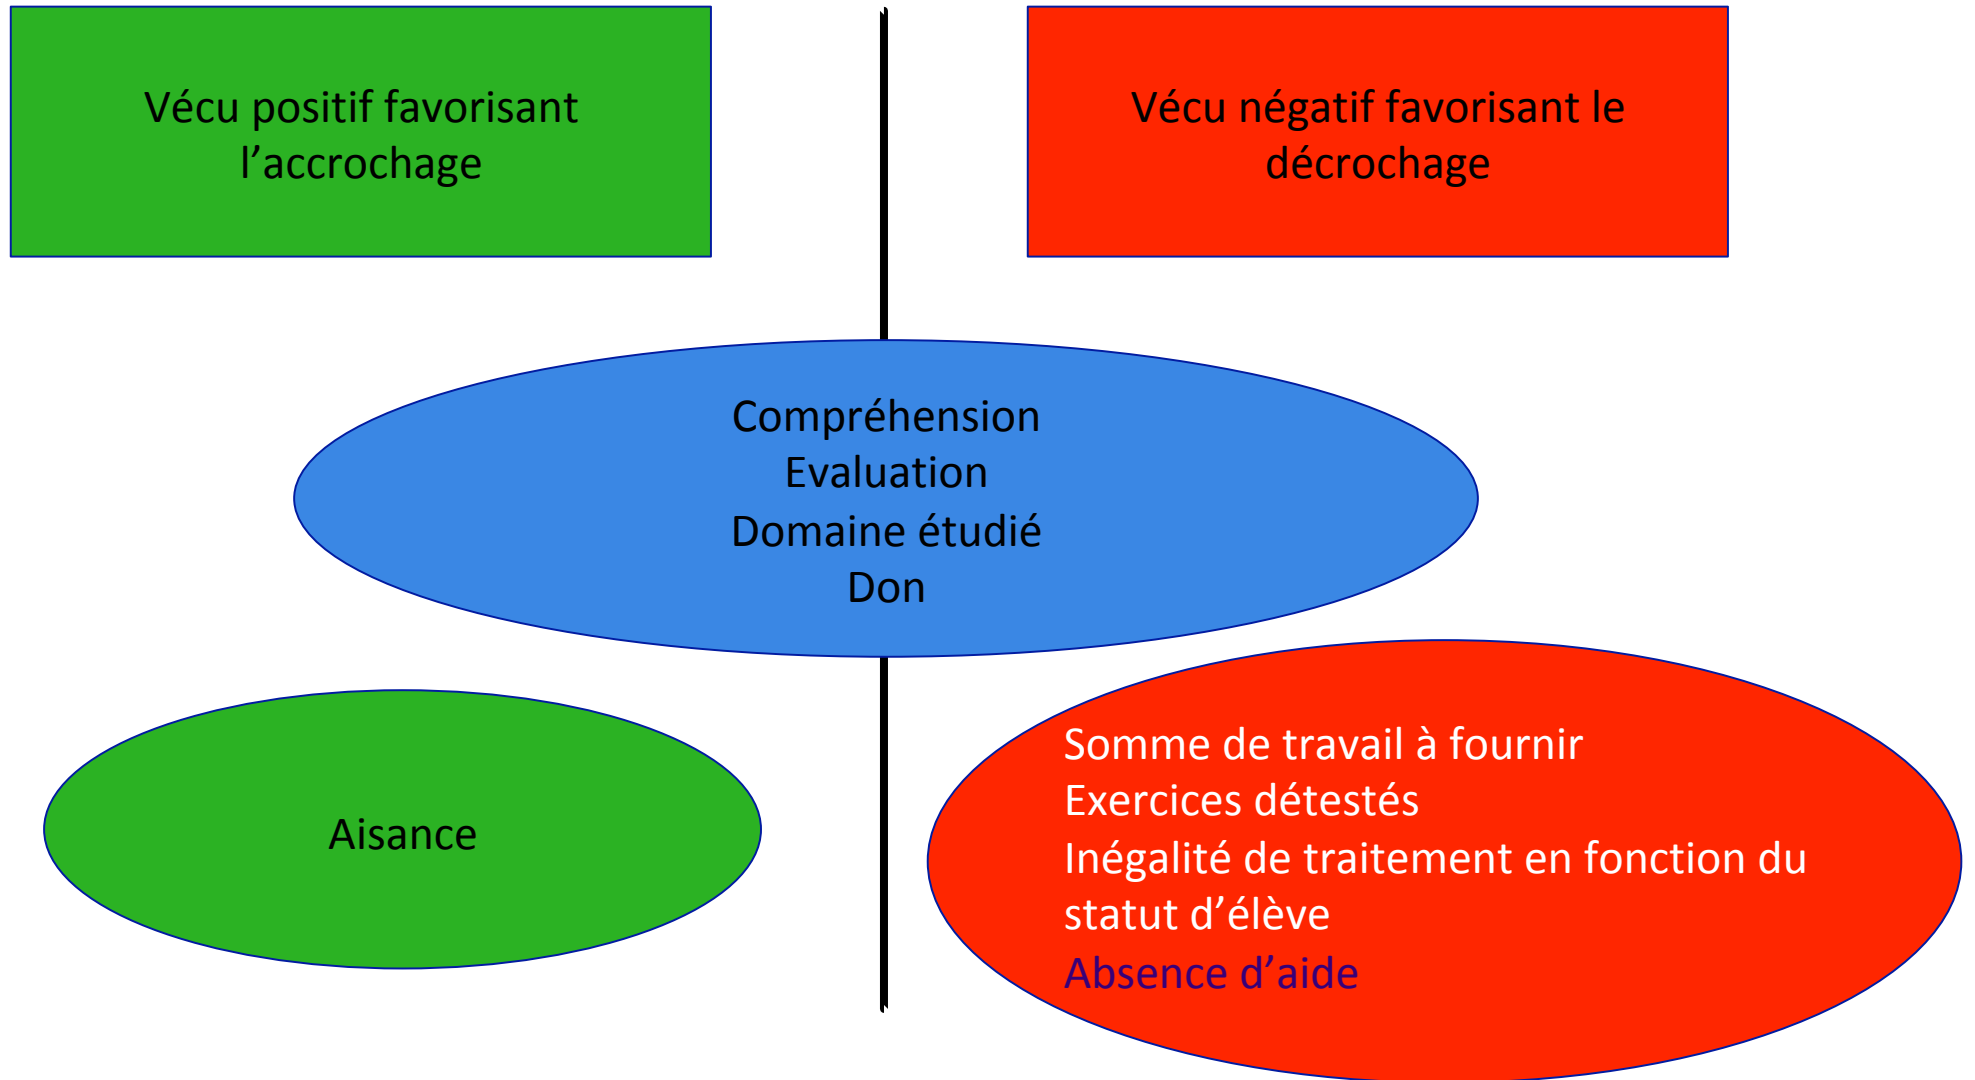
Vécu positif favorisant l’accrochage

Vécu négatif favorisant le décrochage

Compréhension
Evaluation
Domaine étudié
Don

Aisance

Somme de travail à fournir
Exercices détestés
Inégalité de traitement en fonction du statut d’élève
Absence d’aide